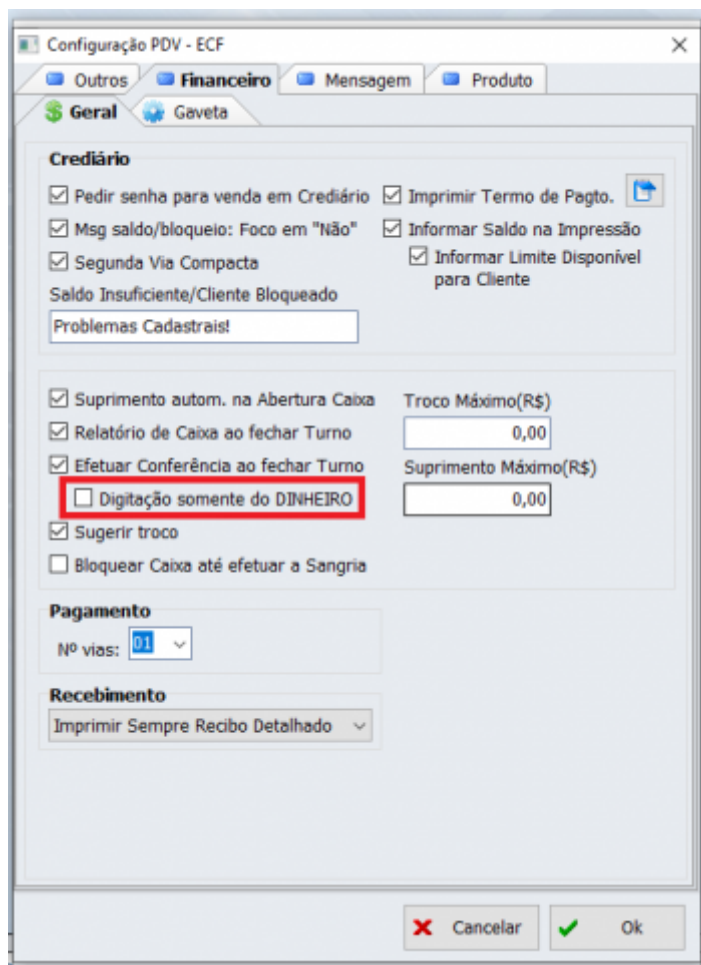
Configuração PDV - ECF

Outros | Financeiro | Mensagem | Produto

Geral | Gaveta

Crediário

☑ Pedir senha para venda em Crediário
☑ Msg saldo/bloqueio: Foco em "Não"
☑ Segunda Via Compacta
Saldo Insuficiente/Cliente Bloqueado
Problemas Cadastrais!

☑ Imprimir Termo de Pagto.
☑ Informar Saldo na Impressão
☑ Informar Limite Disponível para Cliente

☑ Suprimento autom. na Abertura Caixa
☑ Relatório de Caixa ao fechar Turno
☑ Efetuar Conferência ao fechar Turno
☐ Digitação somente do DINHEIRO
☑ Sugerir troco
☐ Bloquear Caixa até efetuar a Sangria

Troco Máximo(R$)
0,00
Suprimento Máximo(R$)
0,00

Pagamento
Nº vias: 01

Recebimento
Imprimir Sempre Recibo Detalhado

Cancelar
Ok